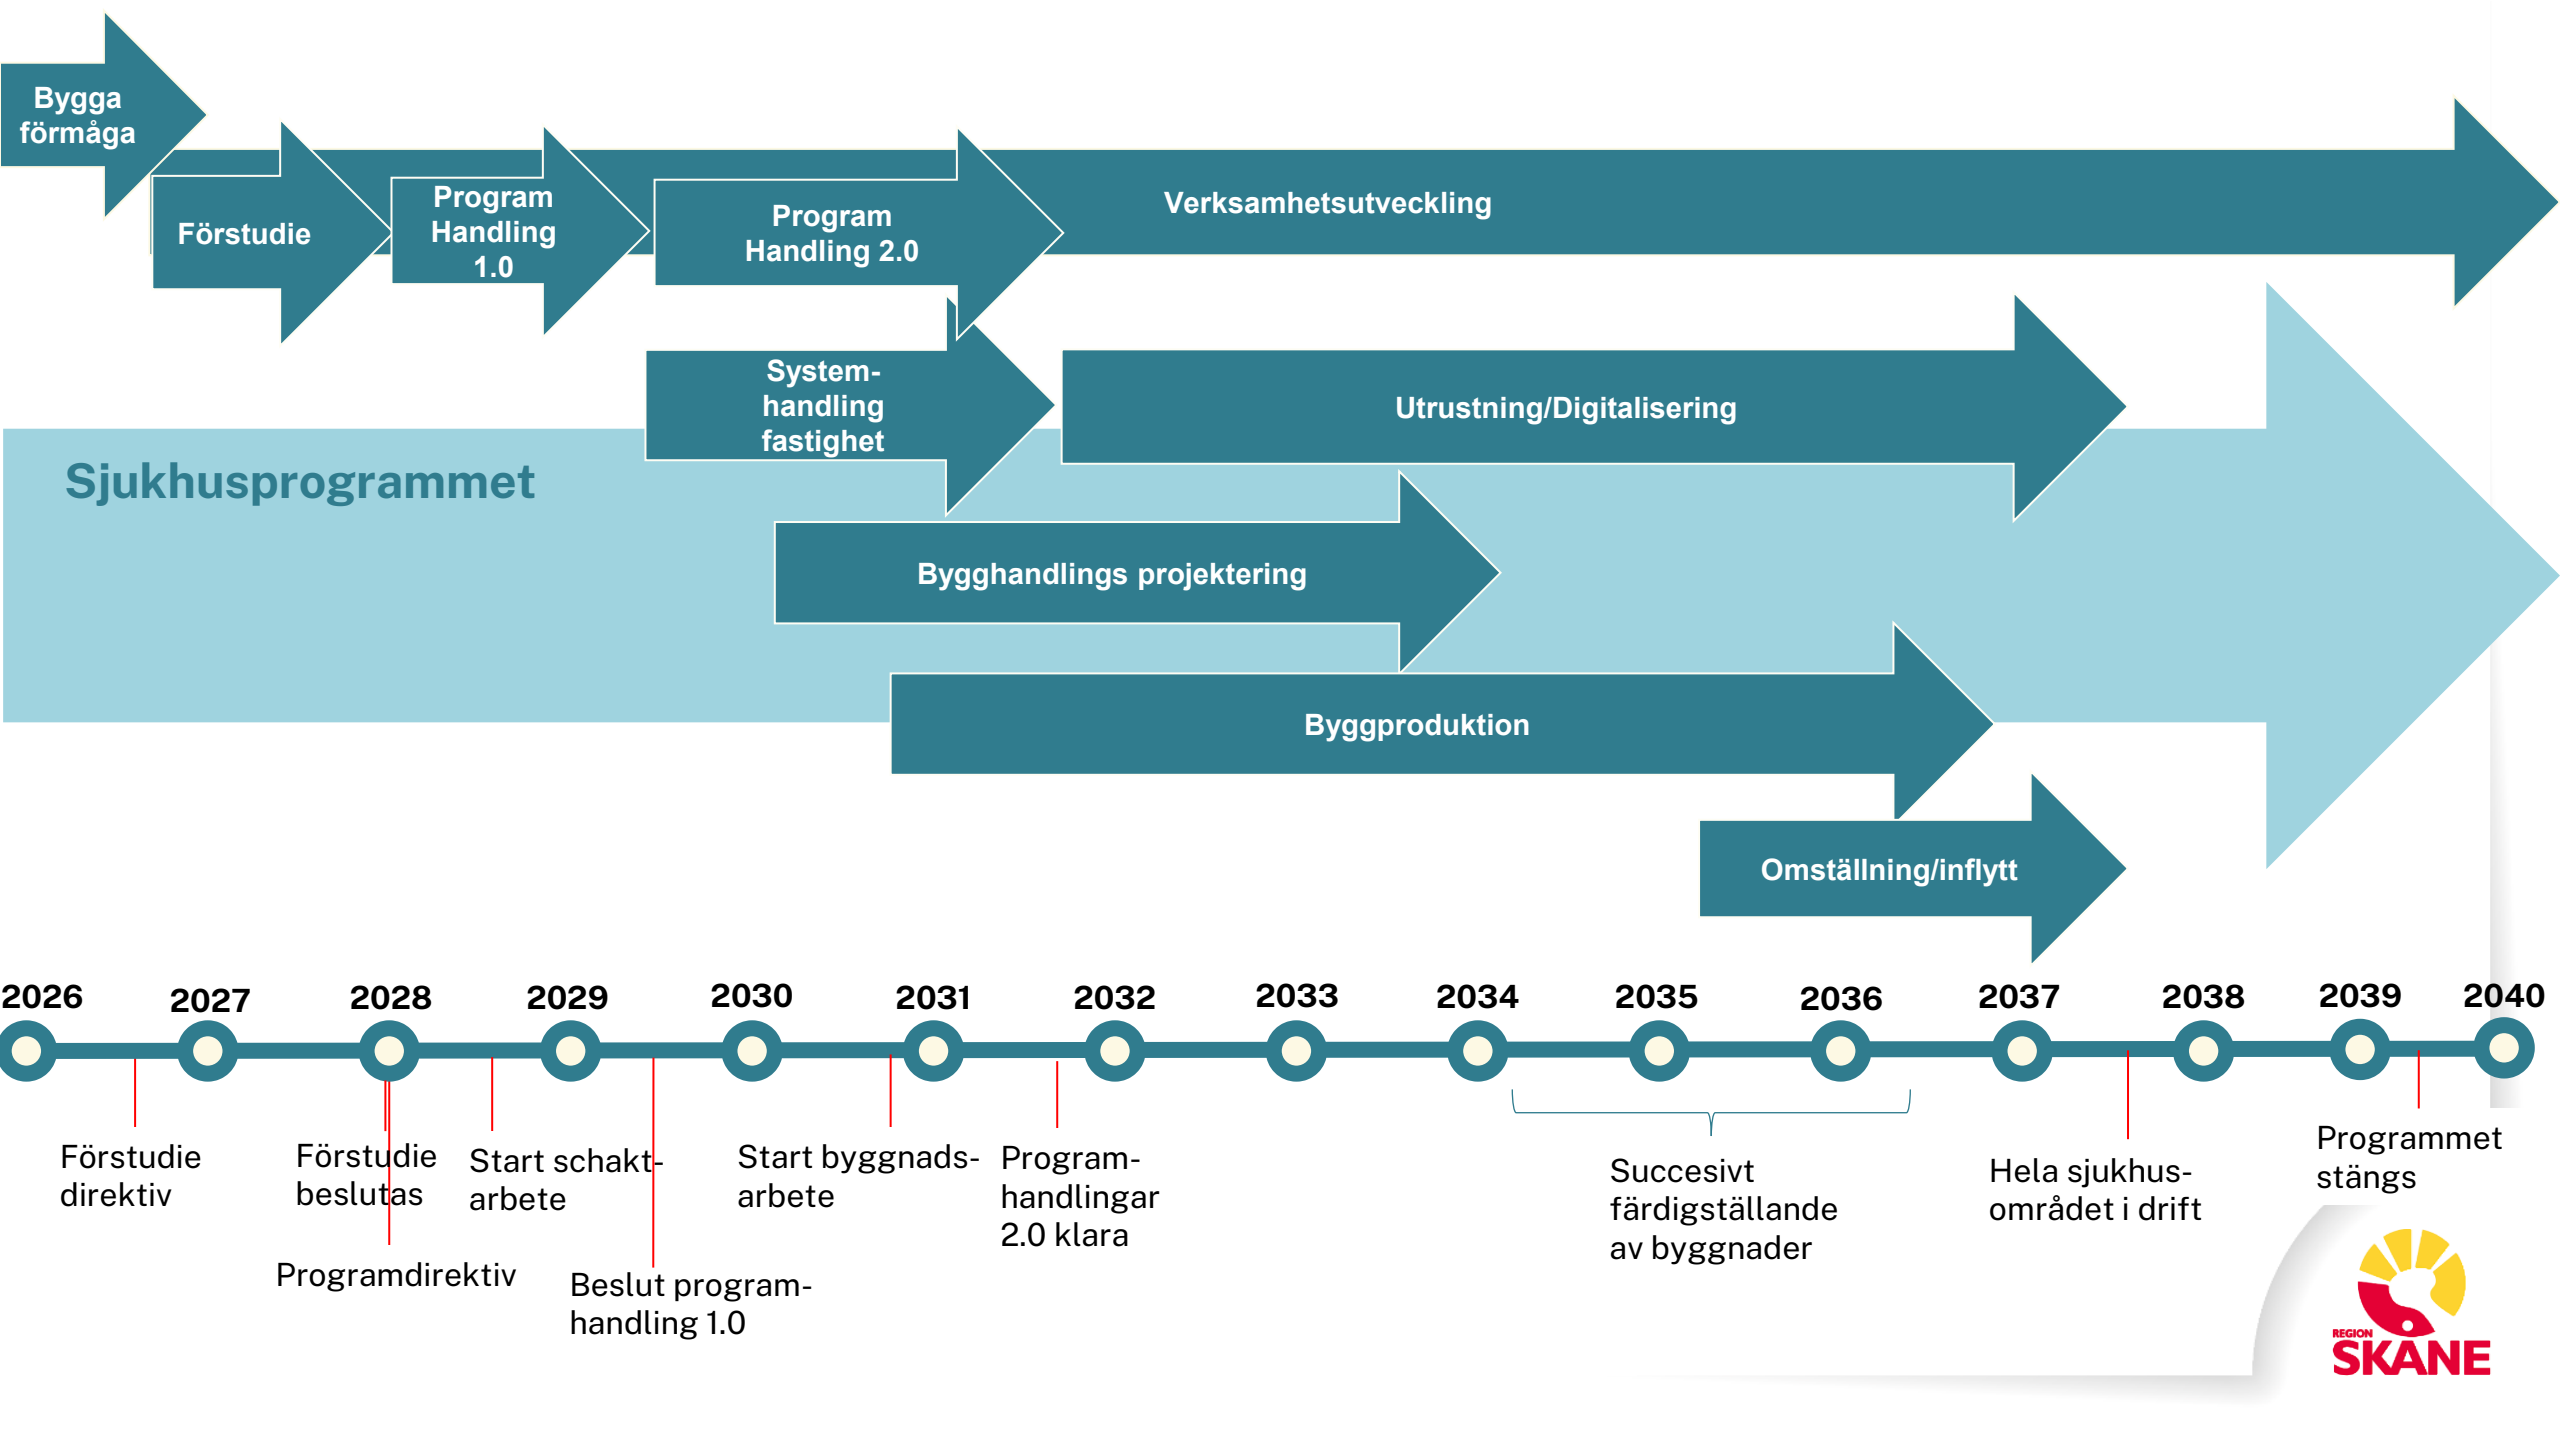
Bygga förmåga

Förstudie

Program Handling 1.0

Program Handling 2.0

Verksamhetsutveckling

System-handling fastighet

Utrustning/Digitalisering

Sjukhusprogrammet

Bygghandlings projektering

Byggproduktion

Omställning/inflytt

2026 2027 2028 2029 2030 2031 2032 2033 2034 2035 2036 2037 2038 2039 2040

Förstudie direktiv

Förstudie beslutas

Programdirektiv

Start schakt-arbete

Beslut program-handling 1.0

Start byggnads-arbete

Program-handlingar 2.0 klara

Succesivt färdigställande av byggnader

Hela sjukhus-området i drift

Programmet stängs

REGION SKÅNE